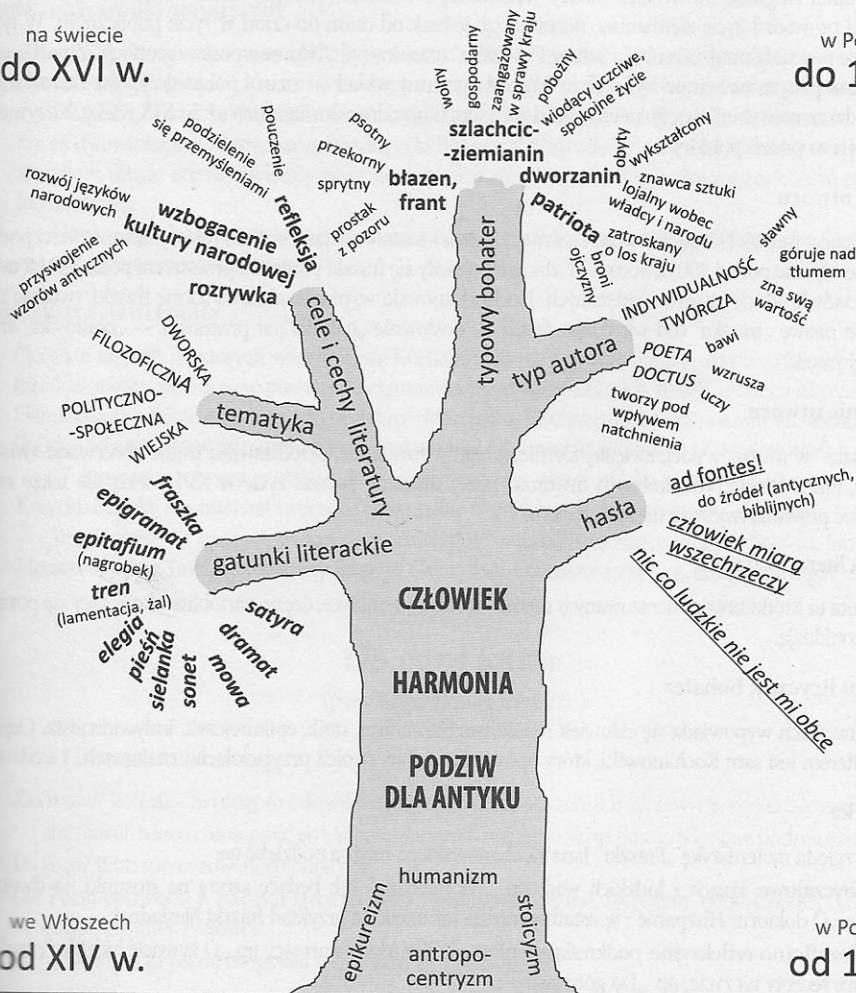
na świecie
do XVI w.

w Po
do 1

rozwój języków narodowych
przyswojenie wzorów antycznych
podzielenie się przemyśleniami
pouczenie
wzbogacenie kultury narodowej
refleksja
rozrywka
psotny
przekorny
sprytny
prostak z pozoru
błazen, frant
wolny
gospodarny
zaangażowany w sprawy kraju
pobożny
wiodący uczciwe, spokojne życie
szlachcic-ziemianin
dworzanin
obyty
wykształcony
znawca sztuki
lojalny wobec władcy i narodu
patriota
zatroskany o los kraju
broni ojczyzny
sławny
góruje nad tłumem
zna swą wartość
INDYWIDUALNOŚĆ
TWÓRCZA
POETA DOCTUS
bawi
wzrusza
uczy
tworzy pod wpływem natchnienia
typowy bohater
typ autora
cele i cechy literatury
tematyka
DWORSKA
FILOZOFICZNA
POLITYCZNO-SPOŁECZNA
WIEJSKA
fraszka
epigramat
epitafium (nagrobek)
tren (lamentacja, żal)
elegia
pieśń
sielanka
sonet
mowa
dramat
satyra
gatunki literackie
hasła
ad fontes!
do źródeł (antycznych, biblijnych)
człowiek miarą wszechrzeczy
nic co ludzkie nie jest mi obce
CZŁOWIEK
HARMONIA
PODZIW DLA ANTYKU
humanizm
epikureizm
antropocentryzm
stoicyzm

we Włoszech
od XIV w.

w Po
od 1